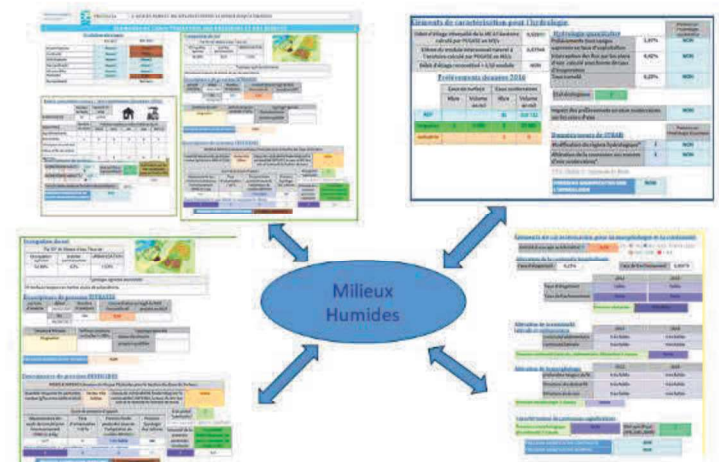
Milieux Humides

Eléments de caractérisation pour l'hydrologie

Hydrologie quantitative

Prélèvements douanes 2016

Occupation du sol

Descripteurs de pressions INTEGREES

Descripteurs de pressions DIFFUSES

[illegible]